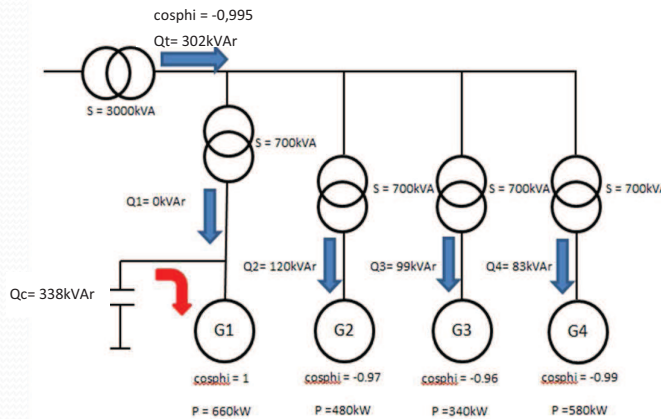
cosphi = -0,995

Qt= 302kVAr

S = 3000kVA

S = 700kVA

S = 700kVA

S = 700kVA

S = 700kV

Q1= 0kVAr

Qc= 338kVAr

Q2= 120kVAr

Q3= 99kVAr

Q4= 83kVAr

G1

G2

G3

G4

cosphi = 1

cosphi = -0.97

cosphi = -0.96

cosphi = -0.99

P = 660kW

P =480kW

P =340kW

P =580kW